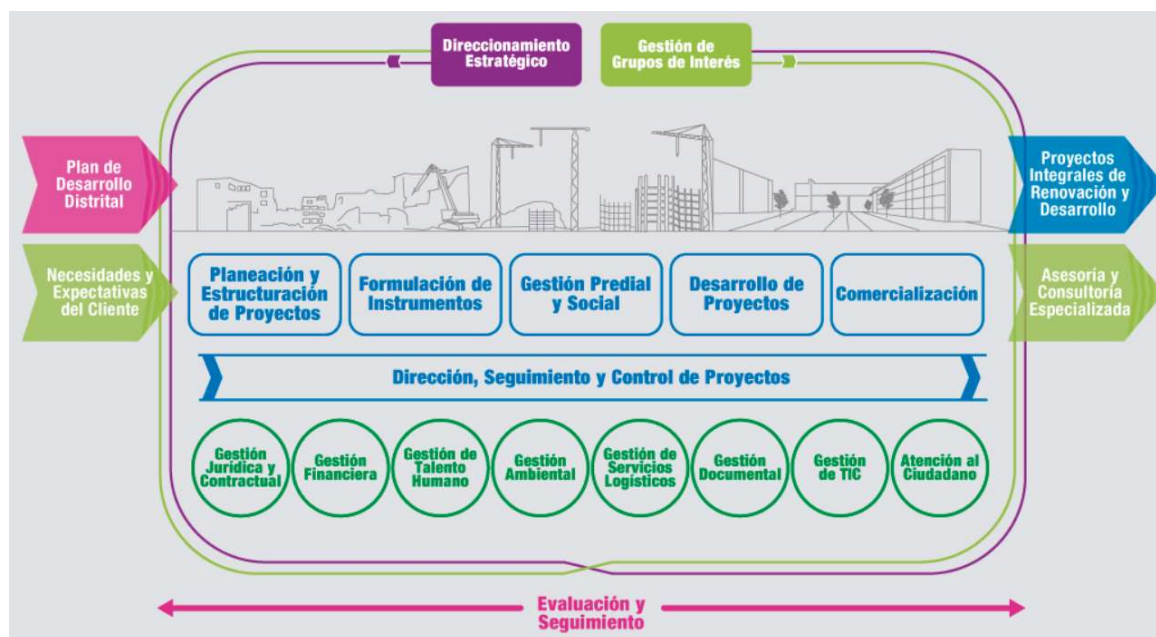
Direccionamiento Estratégico

Gestión de Grupos de Interés

Plan de Desarrollo Distrital

Necesidades y Expectativas del Cliente

Proyectos Integrales de Renovación y Desarrollo

Asesoría y Consultoría Especializada

Planeación y Estructuración de Proyectos

Formulación de Instrumentos

Gestión Predial y Social

Desarrollo de Proyectos

Comercialización

Dirección, Seguimiento y Control de Proyectos

Gestión Jurídica y Contractual

Gestión Financiera

Gestión de Talento Humano

Gestión Ambiental

Gestión de Servicios Logísticos

Gestión Documental

Gestión de TIC

Atención al Ciudadano

Evaluación y Seguimiento